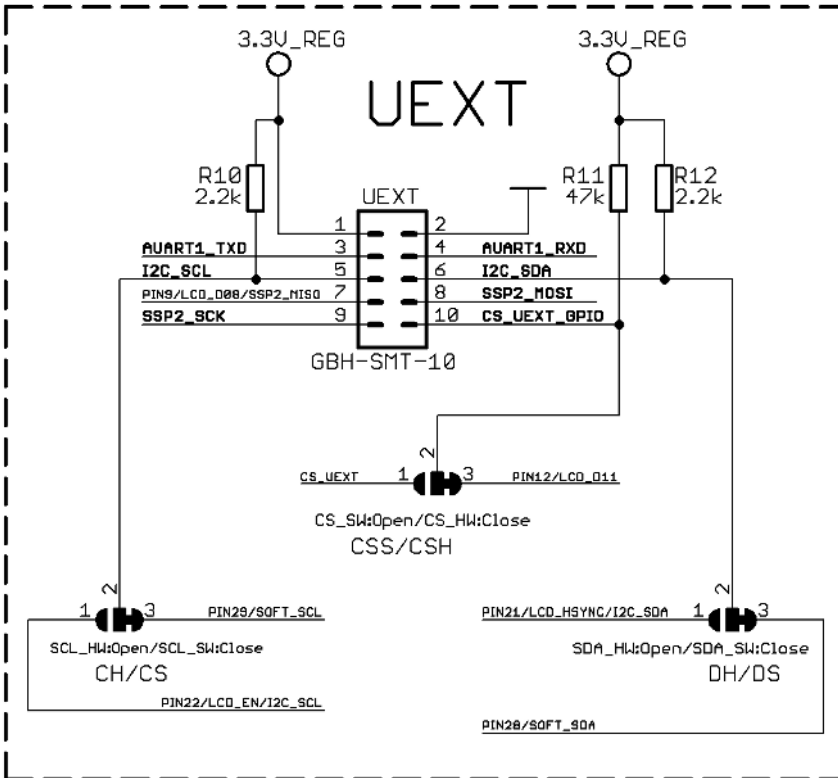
3.3V_REG

3.3V_REG

UEXT

R10
2.2k

UEXT

R11
47k

R12
2.2k

1 2
AVART1_TXD 3 4 AVART1_RXD
I2C_SCL 5 6 I2C_SDA
PIN9/LCD_D08/SSP2_MISO 7 8 SSP2_MOSI
SSP2_SCK 9 10 CS_UEXT_GPIO

GBH-SMT-10

2
CS_UEXT 1 3 PIN12/LCD_D11

CS_SW:Open/CS_HW:Close
CSS/CSH

2
1 3 PIN29/SOFT_SCL
SCL_HW:Open/SCL_SW:Close
CH/CS
PIN22/LCD_EN/I2C_SCL

2
PIN21/LCD_HSYNC/I2C_SDA 1 3
SDA_HW:Open/SDA_SW:Close
DH/DS
PIN28/SOFT_SDA